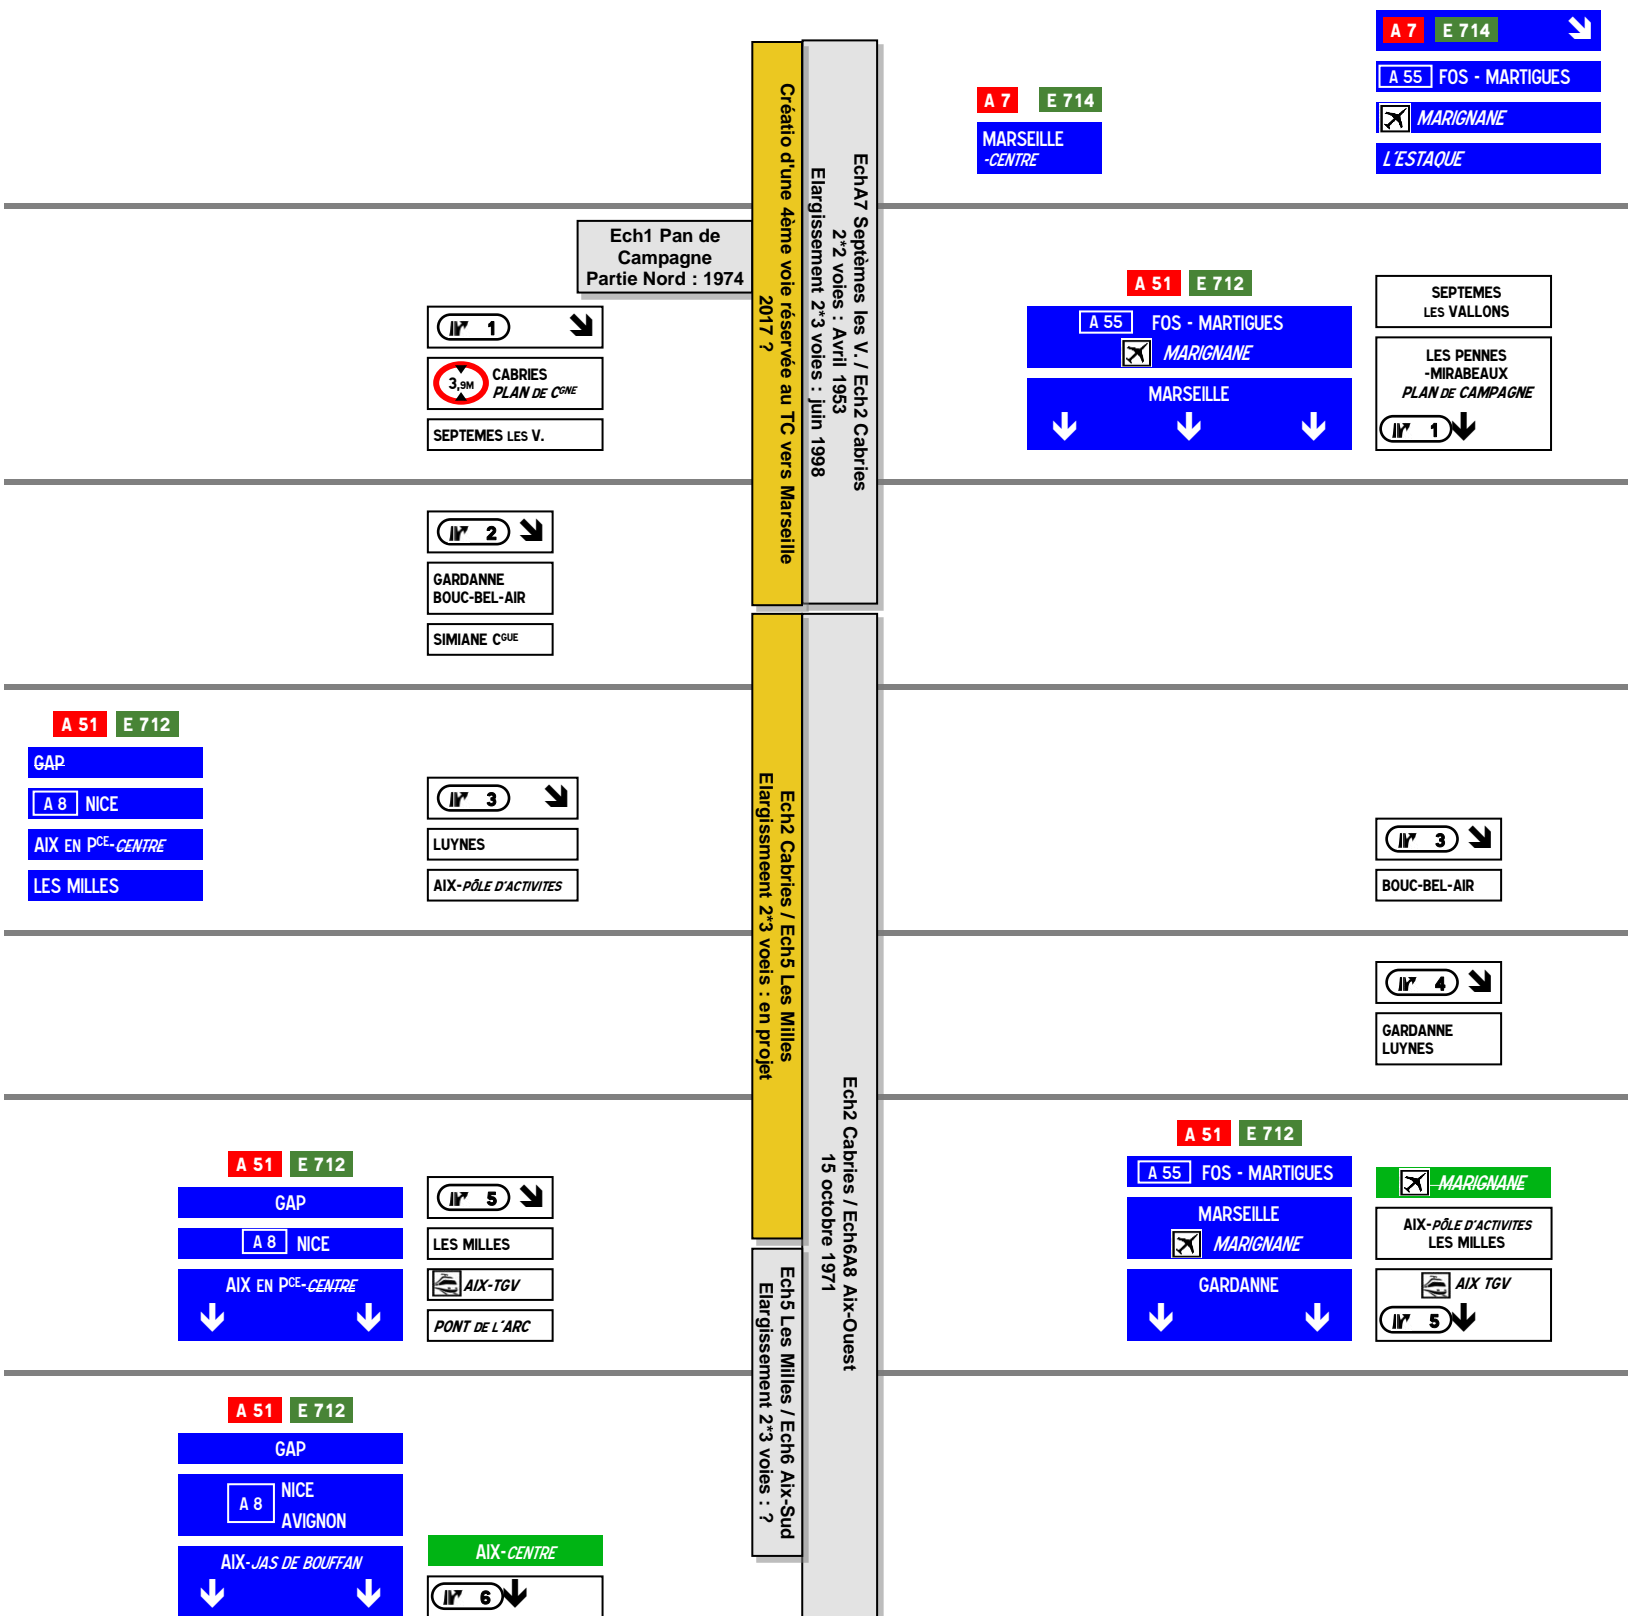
A 7 E 714
A 55 FOS - MARTIGUES
MARIGNANE
L'ESTAQUE

A 7 E 714
MARSEILLE -CENTRE

Créatio d'une 4ème voie réservée au TC vers Marseille 2017 ?

EchA7 Septèmes les V. / Ech2 Cabries
2*2 voies : Avril 1953
Elargissement 2*3 voies : juin 1998

Ech1 Pan de Campagne
Partie Nord : 1974

1
3,9M CABRIES PLAN DE CGNE
SEPTEMES LES V.

A 51 E 712
A 55 FOS - MARTIGUES
MARIGNANE
MARSEILLE

SEPTEMES LES VALLONS

LES PENNES -MIRABEAUX PLAN DE CAMPAGNE
1

2
GARDANNE
BOUC-BEL-AIR
SIMIANE CGUE

A 51 E 712
GAP
A 8 NICE
AIX EN PCE-CENTRE
LES MILLES

3
LUYNES
AIX-PÔLE D'ACTIVITES

Ech2 Cabries / Ech5 Les Milles
Elargissment 2*3 voeis : en projet

3
BOUC-BEL-AIR

4
GARDANNE
LUYNES

Ech2 Cabries / Ech6A8 Aix-Ouest
15 octobre 1971

A 51 E 712
GAP
A 8 NICE
AIX EN PCE-CENTRE

5
LES MILLES
AIX-TGV
PONT DE L'ARC

A 51 E 712
A 55 FOS - MARTIGUES
MARSEILLE
MARIGNANE
GARDANNE

MARIGNANE
AIX-PÔLE D'ACTIVITES LES MILLES
AIX TGV
5

Ech5 Les Milles / Ech6 Aix-Sud
Elargissement 2*3 voies : ?

A 51 E 712
GAP
A 8 NICE AVIGNON
AIX-JAS DE BOUFFAN

AIX-CENTRE
6